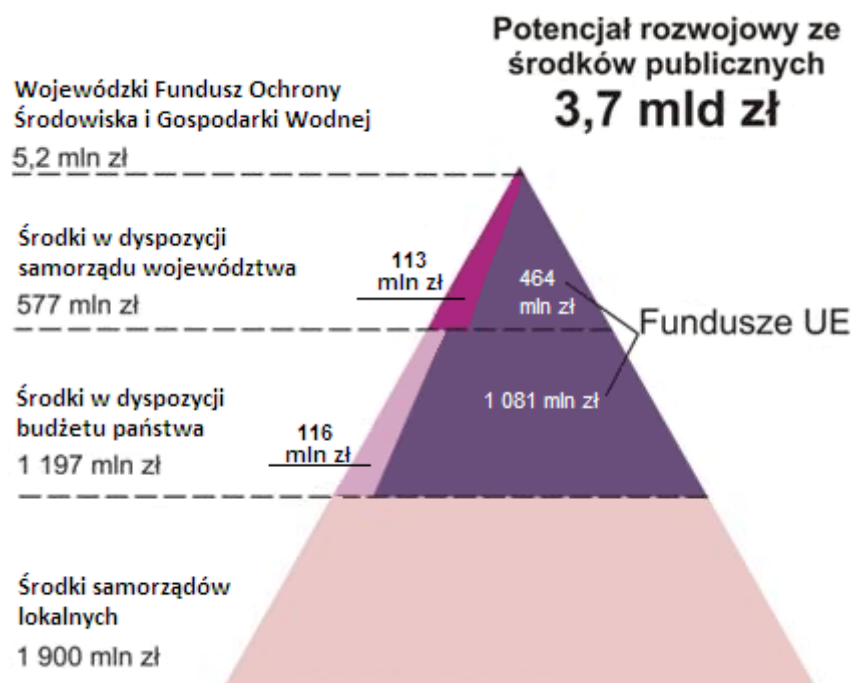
Potencjał rozwojowy ze środków publicznych
3,7 mld zł

Wojewódzki Fundusz Ochrony Środowiska i Gospodarki Wodnej
5,2 mln zł

Środki w dyspozycji samorządu województwa
577 mln zł

113 mln zł

464 mln zł

Fundusze UE

Środki w dyspozycji budżetu państwa
1 197 mln zł

116 mln zł

1 081 mln zł

Środki samorządów lokalnych
1 900 mln zł